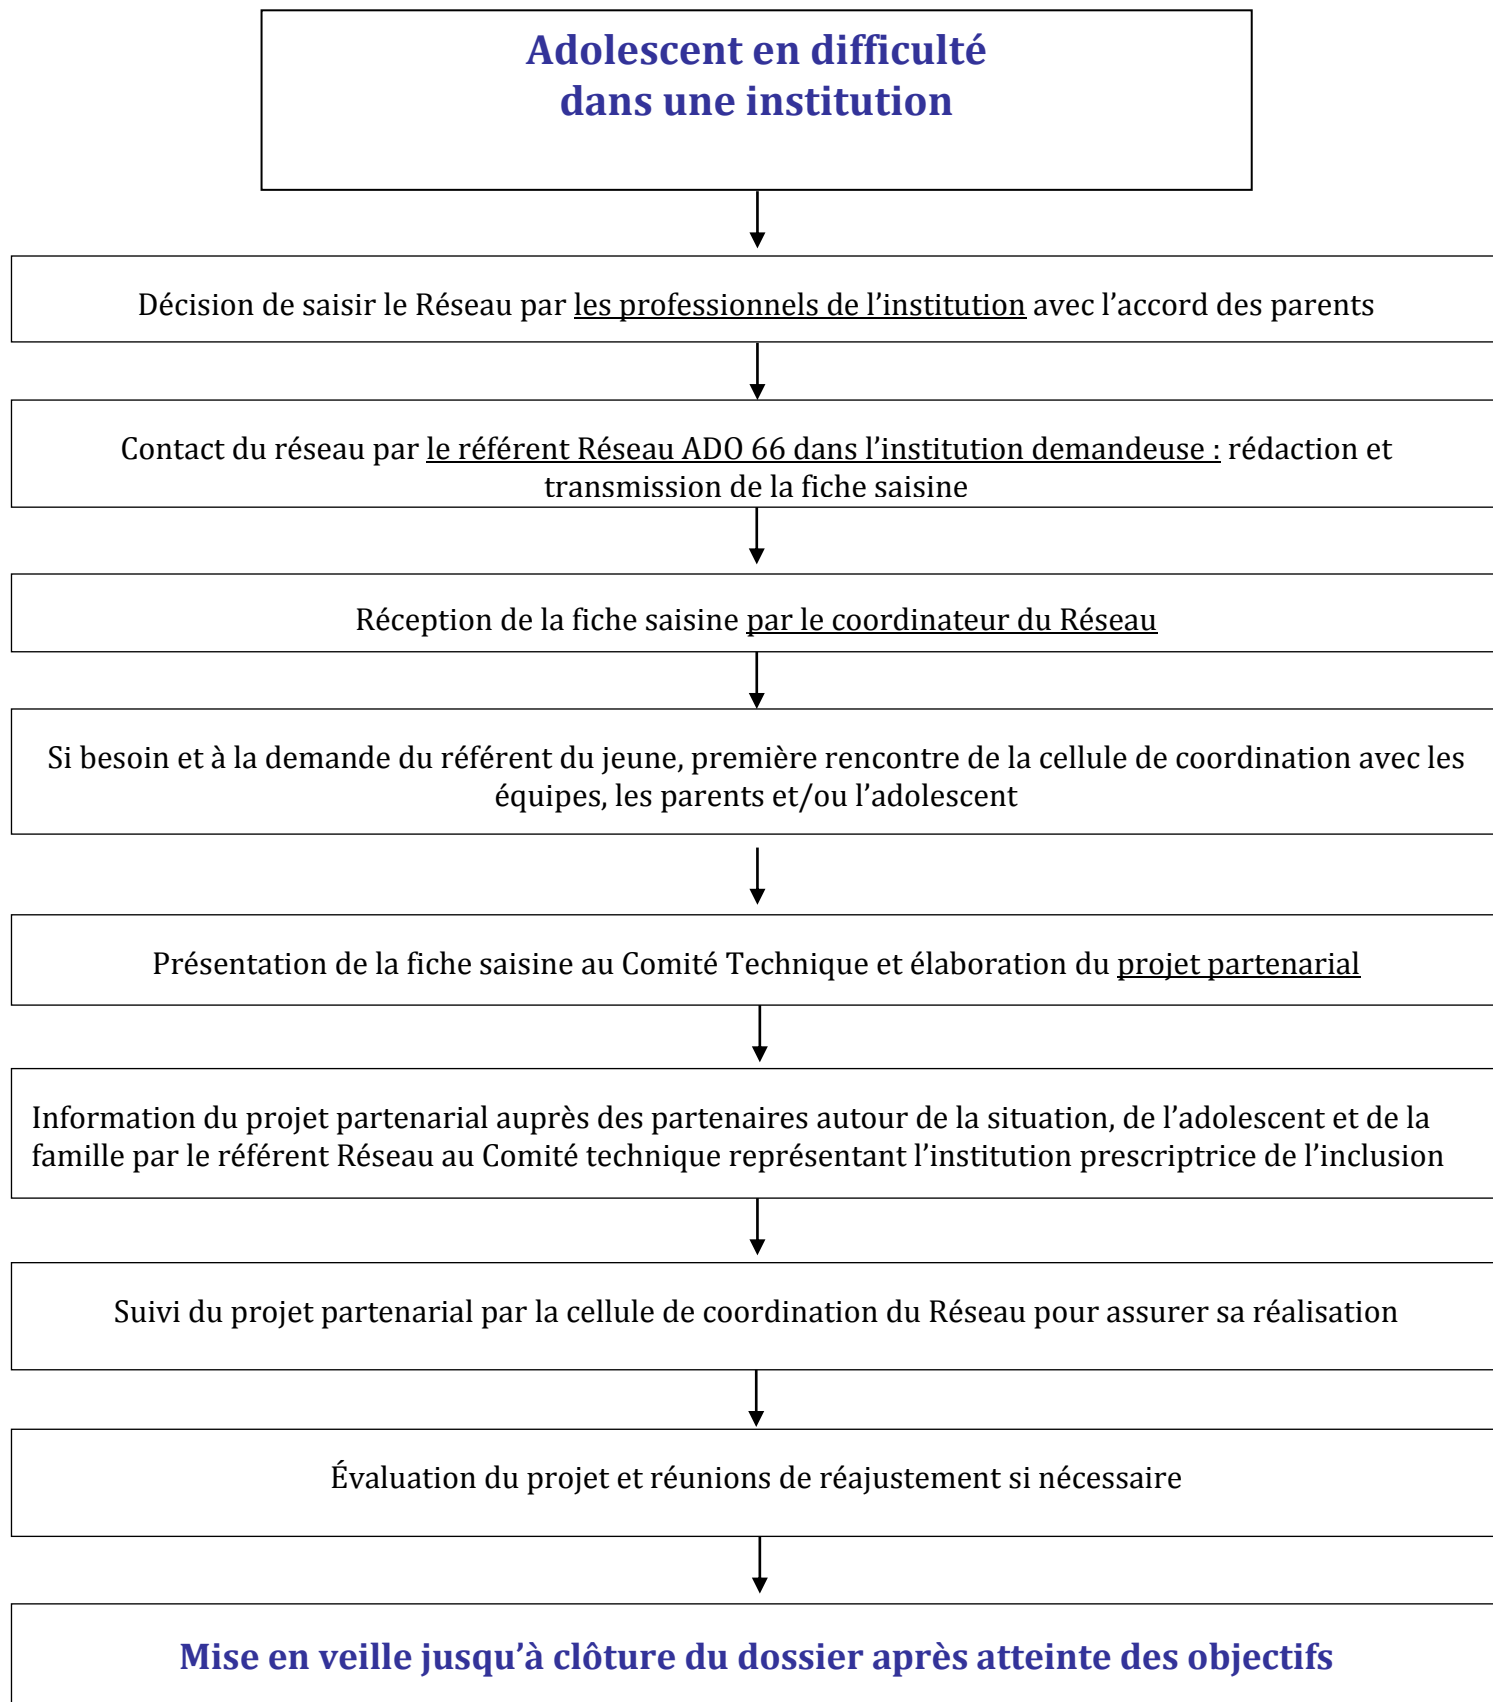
Adolescent en difficulté
dans une institution

Décision de saisir le Réseau par les professionnels de l'institution avec l'accord des parents

Contact du réseau par le référent Réseau ADO 66 dans l'institution demandeuse : rédaction et transmission de la fiche saisine

Réception de la fiche saisine par le coordinateur du Réseau

Si besoin et à la demande du référent du jeune, première rencontre de la cellule de coordination avec les équipes, les parents et/ou l'adolescent

Présentation de la fiche saisine au Comité Technique et élaboration du projet partenarial

Information du projet partenarial auprès des partenaires autour de la situation, de l'adolescent et de la famille par le référent Réseau au Comité technique représentant l'institution prescriptrice de l'inclusion

Suivi du projet partenarial par la cellule de coordination du Réseau pour assurer sa réalisation

Évaluation du projet et réunions de réajustement si nécessaire

Mise en veille jusqu'à clôture du dossier après atteinte des objectifs